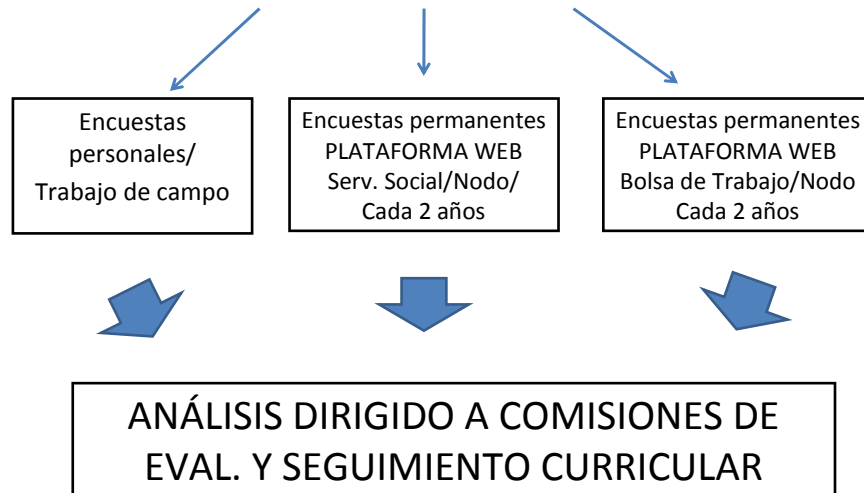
Encuestas personales/ Trabajo de campo

Encuestas permanentes PLATAFORMA WEB Serv. Social/Nodo/ Cada 2 años

Encuestas permanentes PLATAFORMA WEB Bolsa de Trabajo/Nodo Cada 2 años

ANÁLISIS DIRIGIDO A COMISIONES DE EVAL. Y SEGUIMIENTO CURRICULAR